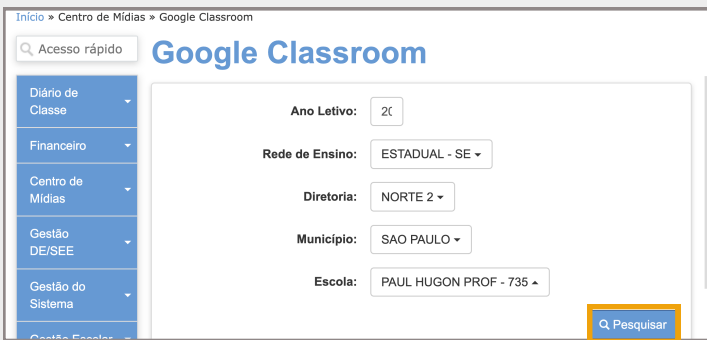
Início » Centro de Mídias » Google Classroom

Acesso rápido

Google Classroom

Diário de Classe

Financeiro

Centro de Mídias

Gestão DE/SEE

Gestão do Sistema

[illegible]

Ano Letivo: 20

Rede de Ensino: ESTADUAL - SE

Diretoria: NORTE 2

Município: SAO PAULO

Escola: PAUL HUGON PROF - 735

Pesquisar